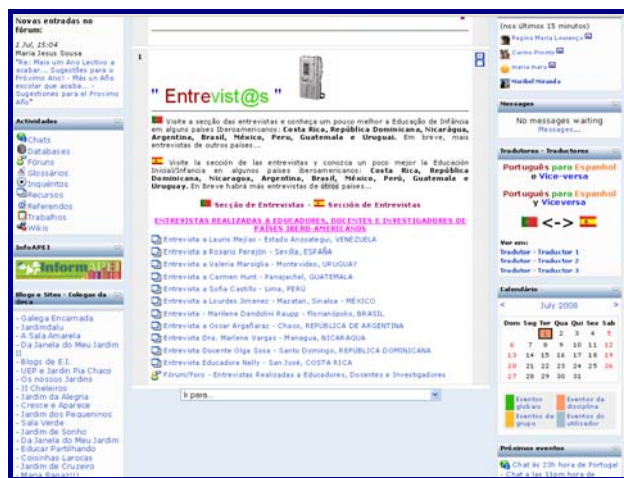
Novas entradas no fórum:
1 Jul, 15:04
Maria Jesus Sousa
"Re: Mais um Ano Lectivo a acabar... Sugestões para o Próximo Ano! - Más un Año escolar que acaba... Sugestiones para el Proximo Año"

Actividades
Chats
Databases
Fóruns
Glossários
Inquéritos
Recursos
Referendos
Trabalhos
Wikis

InfoAPEI
InformAPEI

Blogs e Sites - Colegas da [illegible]
- Galega Encarnada
- Jardimdalu
- A Sala Amarela
- Da Janela do Meu Jardim II
- Blogs de E.I.
- UEP e Jardin Pia Chaco
- Os nossos Jardins
- El Chelenito
- Jardim da Alegria
- Cresce e Aparece
- Jardim dos Pequeninos
- Sala Verde
- Da Janela do Meu Jardim
- Educar Partilhando
- Coisinhas Larocas
- Jardim de Cruzeiro
- Maria Banani!!

1

" Entrevist@s "

Visite a secção das entrevistas e conheça um pouco melhor a Educação de Infância em alguns países Ibero-americanos: Costa Rica, República Dominicana, Nicarágua, Argentina, Brasil, México, Peru, Guatemala e Uruguai. Em breve, mais entrevistas de outros países...

Visite la sección de las entrevistas y conozca un poco mejor la Educación Inicial/Infancia en algunos países iberoamericanos: Costa Rica, República Dominicana, Nicaragua, Argentina, Brasil, México, Perú, Guatemala e Uruguay. En breve habrá más entrevistas de otros países...

Secção de Entrevistas - Sección de Entrevistas

ENTREVISTAS REALIZADAS A EDUCADORES, DOCENTES E INVESTIGADORES DE PAÍSES IBERO-AMERICANOS

Entrevista a Lauris Mejias - Estado Anzoategui, VENEZUELA
Entrevista a Rosario Perejón - Sevilla, ESPAÑA
Entrevista a Valeria Marsiglia - Montevideo, URUGUAY
Entrevista a Carmen Hunt - Panajachel, GUATEMALA
Entrevista a Sofia Castillo - Lima, PERÚ
Entrevista a Lourdes Jimenez - Mazatan, Sinaloa - MÉXICO
Entrevista - Marilene Dandolini Raupp - Florianópolis, BRASIL
Entrevista a Oscar Argañaraz - Chaco, REPÚBLICA DE ARGENTINA
Entrevista Dra. Marlene Vargas - Managua, NICARAGUA
Entrevista Docente Olga Sosa - Santo Domingo, REPÚBLICA DOMINICANA
Entrevista Educadora Nelly - San José, COSTA RICA
Fórum/Foro - Entrevistas Realizadas a Educadores, Docentes e Investigadores

Ir para...

(nos últimos 15 minutos)
Regina Maria Lourenço
Carmo Promis
maria maro
Maribel Miranda

Messages
No messages waiting
Messages...

Tradutores - Traductores
Português para Espanhol e Vice-versa
Português para Espanhol e Viceversa
<->
Ver em:
Tradutor - Traductor 1
Tradutor - Traductor 2
Tradutor - Traductor 3

Calendário
July 2008

| Dom | Seg | Ter | Qua | Qui | Sex | Sab |
|---|---|---|---|---|---|---|
| | | 1 | 2 | 3 | 4 | 5 |
| 6 | 7 | 8 | 9 | 10 | 11 | 12 |
| 13 | 14 | 15 | 16 | 17 | 18 | 19 |
| 20 | 21 | 22 | 23 | 24 | 25 | 26 |
| 27 | 28 | 29 | 30 | 31 | | |

Eventos globais
Eventos da disciplina
Eventos de grupo
Eventos do utilizador

Próximos eventos
Chat às 23h hora de Portugal - Chat a las 11pm hora de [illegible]